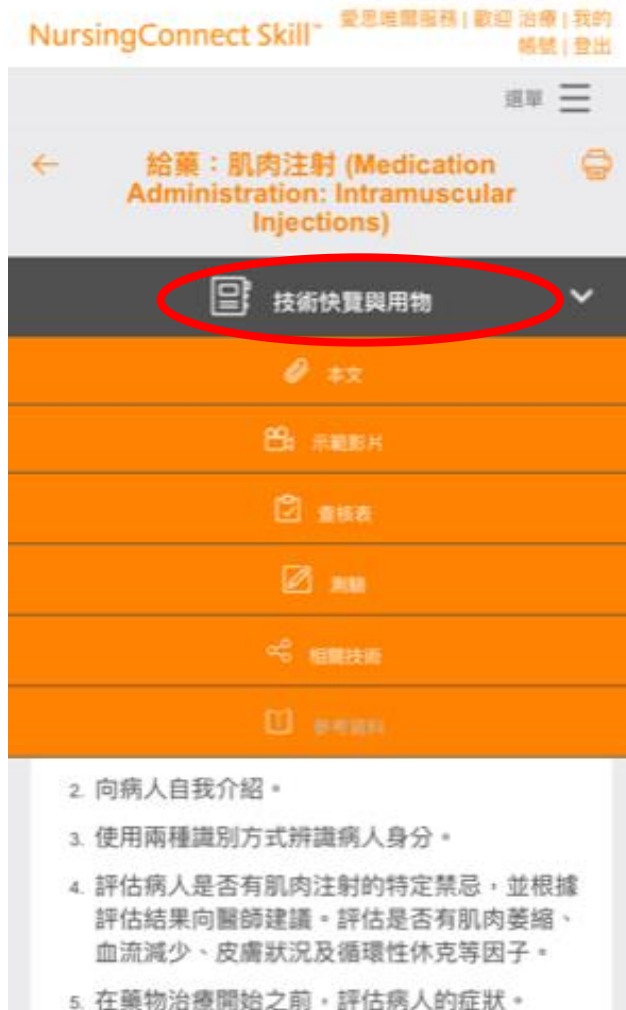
NursingConnect Skill™ 愛思唯爾服務 | 歡迎 治療 | 我的帳號 | 登出

選單

給藥：肌肉注射 (Medication Administration: Intramuscular Injections)

技術快覽與用物

本文

示範影片

查核表

測驗

相關技術

參考資料

2. 向病人自我介紹。

3. 使用兩種識別方式辨識病人身分。

4. 評估病人是否有肌肉注射的特定禁忌，並根據評估結果向醫師建議。評估是否有肌肉萎縮、血流減少、皮膚狀況及循環性休克等因子。

5. 在藥物治療開始之前，評估病人的症狀。